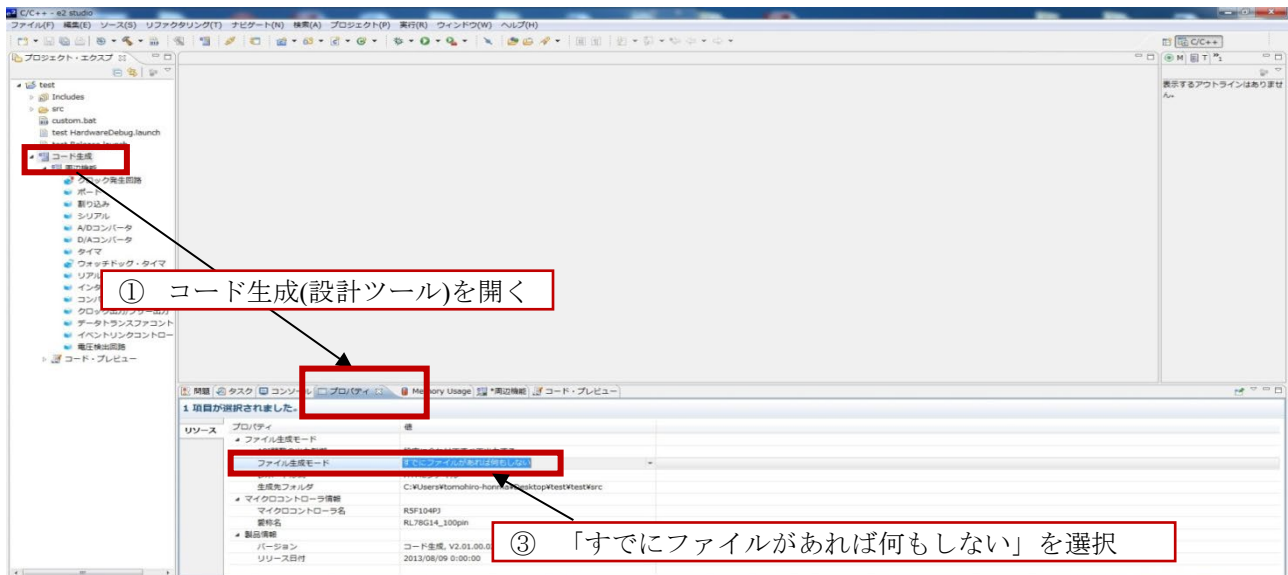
C/C++ - e2 studio

ファイル(F) 編集(E) ソース(S) リファクタリング(T) ナビゲート(N) 検索(A) プロジェクト(P) 実行(R) ウィンドウ(W) ヘルプ(H)

C/C++

プロジェクト・エクスプ

test
Includes
src
custom.bat
test HardwareDebug.launch
test Release.launch
コード生成
周辺機能
クロック発生回路
ポート
割り込み
シリアル
A/Dコンバータ
D/Aコンバータ
タイマ
ウォッチドッグ・タイマ
リアル
インタ
コンパ
クロック出力/ブザー出力
データトランスファコント
イベントリンクコントロー
電圧検出回路
コード・プレビュー

表示するアウトラインはありません。

① コード生成(設計ツール)を開く

問題 タスク コンソール プロパティ Memory Usage *周辺機能 コード・プレビュー

1 項目が選択されました。

リソース

| プロパティ | 値 |
|---|---|
| ファイル生成モード | |
| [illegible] | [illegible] |
| ファイル生成モード | すでにファイルがあれば何もしない |
| 生成先フォルダ | C:¥Users¥tomohiro-hon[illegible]¥Desktop¥test¥test¥src |
| マイクロコントローラ情報 | |
| マイクロコントローラ名 | R5F104PJ |
| 型番名 | RL78G14_100pin |
| 製品情報 | |
| バージョン | コード生成, V2.01.00.0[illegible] |
| リリース日付 | 2013/08/09 0:00:00 |

③ 「すでにファイルがあれば何もしない」を選択